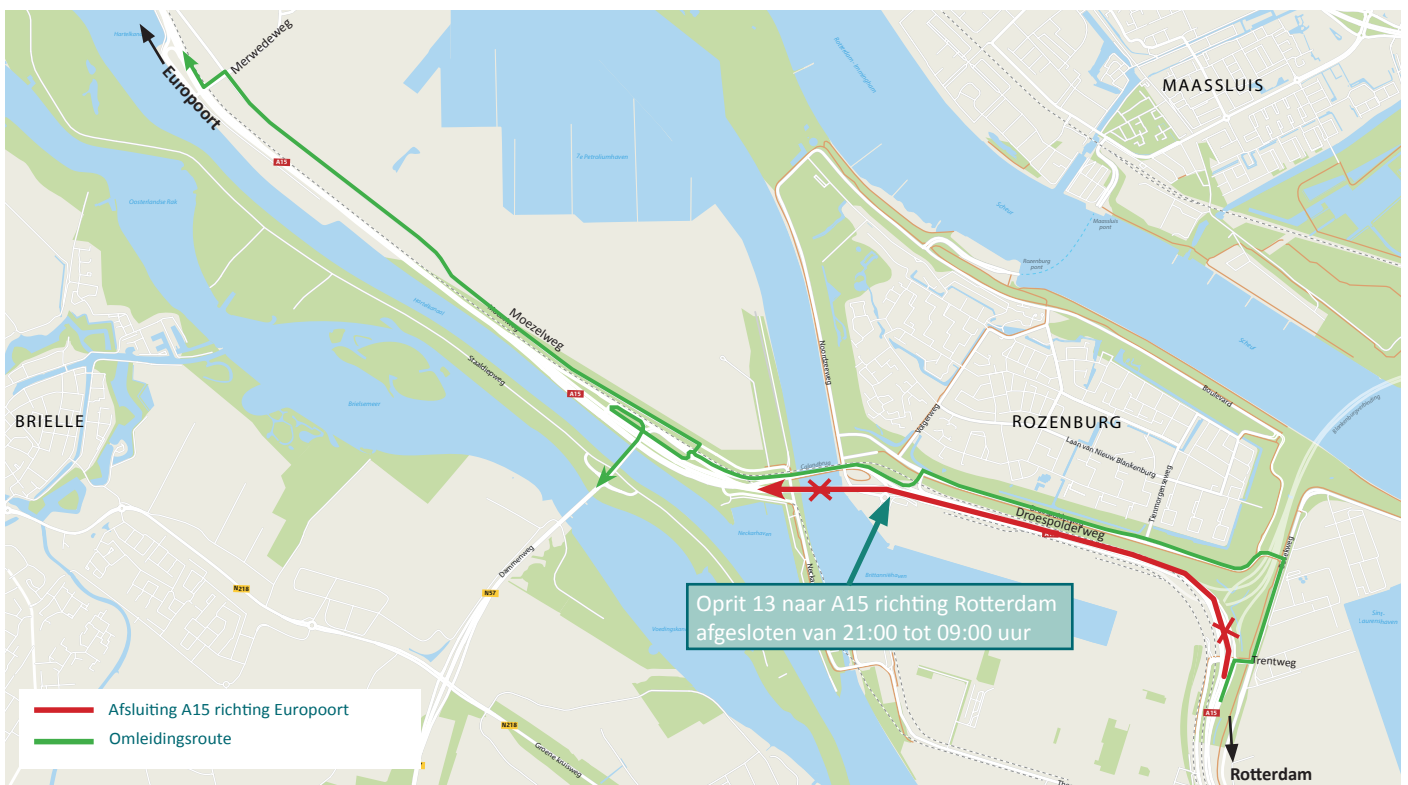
Europoort

Merwedeweg

A15

MAASSLUIS

Moezelweg

Staalduinweg

A15

BRIELLE

ROZENBURG

Noordzeeweg

Laan van Nieuw Blankenburg

Boulevard

Droespolderweg

Oprit 13 naar A15 richting Rotterdam afgesloten van 21:00 tot 09:00 uur

Dammeweg

N218

N57

N218

Groene kruisweg

Trentweg

A15

Rotterdam

Afsluiting A15 richting Europoort

Omleidingsroute